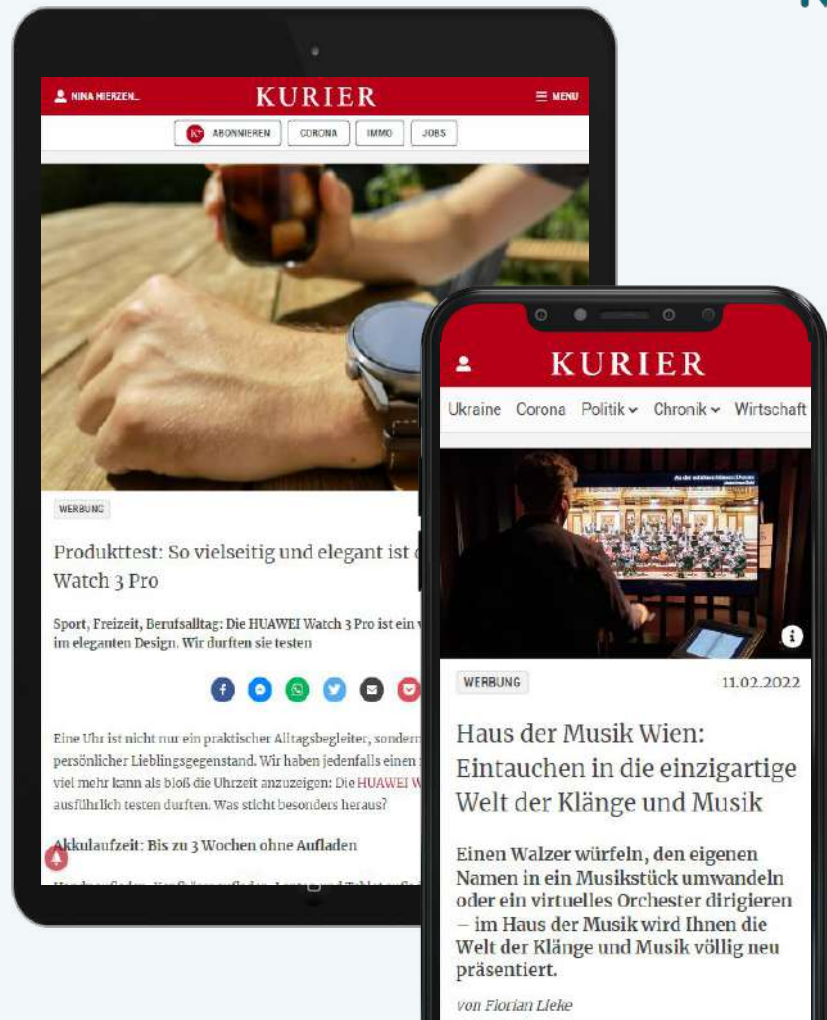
NINA HIERZEN.. KURIER MENU

ABONNIEREN CORONA IMMO JOBS

WERBUNG

Produkttest: So vielseitig und elegant ist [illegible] Watch 3 Pro

Sport, Freizeit, Berufsalltag: Die HUAWEI Watch 3 Pro ist ein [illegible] im eleganten Design. Wir durften sie testen

Eine Uhr ist nicht nur ein praktischer Alltagsbegleiter, sondern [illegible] persönlicher Lieblingsgegenstand. Wir haben jedenfalls einen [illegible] viel mehr kann als bloß die Uhrzeit anzuzeigen: Die HUAWEI W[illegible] ausführlich testen durften. Was sticht besonders heraus?

Akkulaufzeit: Bis zu 3 Wochen ohne Aufladen

KURIER

Ukraine Corona Politik Chronik Wirtschaft

WERBUNG 11.02.2022

Haus der Musik Wien: Eintauchen in die einzigartige Welt der Klänge und Musik

Einen Walzer würfeln, den eigenen Namen in ein Musikstück umwandeln oder ein virtuelles Orchester dirigieren – im Haus der Musik wird Ihnen die Welt der Klänge und Musik völlig neu präsentiert.

Von Florian Lieke